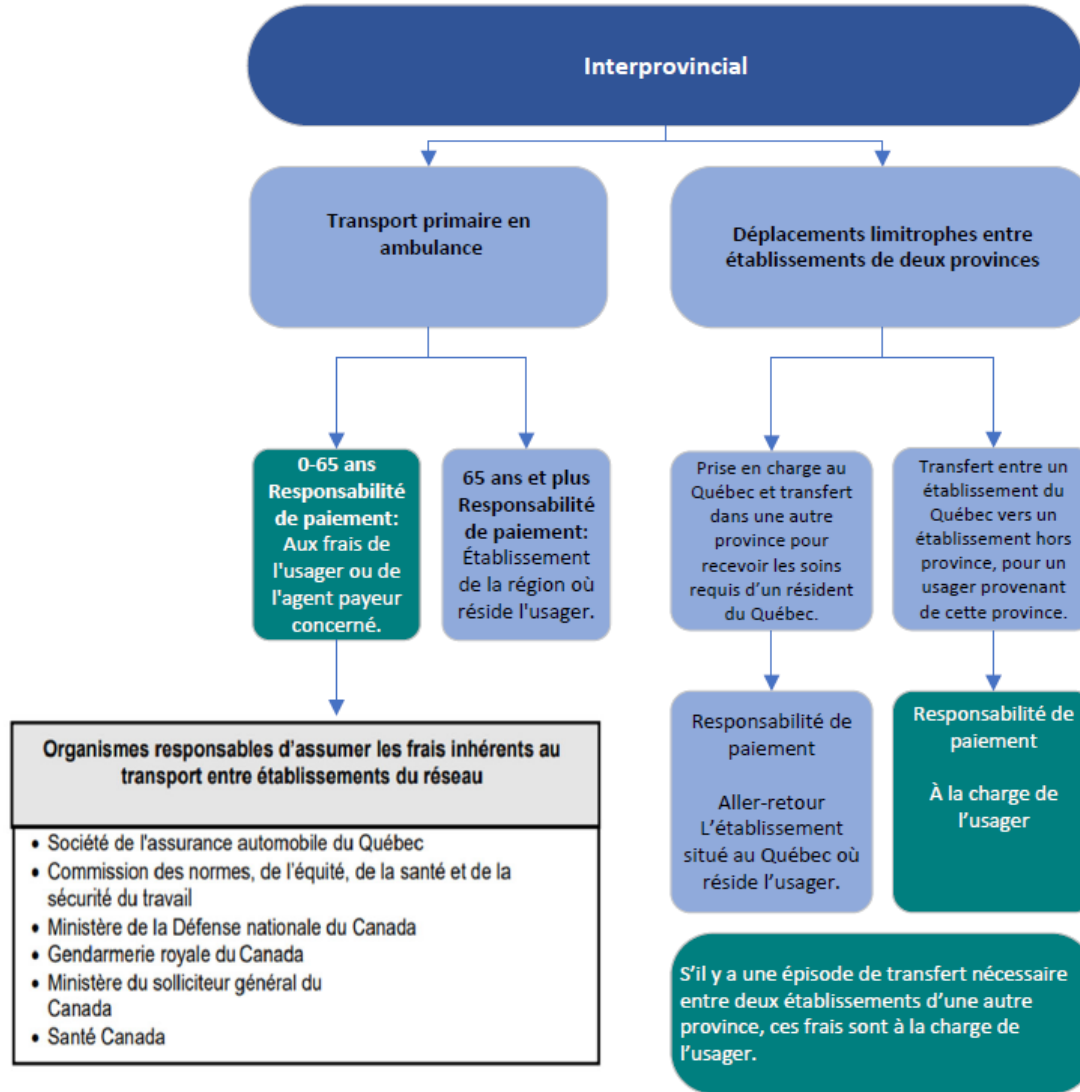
Interprovincial

Transport primaire en ambulance

Déplacements limitrophes entre établissements de deux provinces

0-65 ans
Responsabilité de paiement:
Aux frais de l'usager ou de l'agent payeur concerné.

65 ans et plus
Responsabilité de paiement:
Établissement de la région où réside l'usager.

Prise en charge au Québec et transfert dans une autre province pour recevoir les soins requis d'un résident du Québec.

Transfert entre un établissement du Québec vers un établissement hors province, pour un usager provenant de cette province.

Organismes responsables d'assumer les frais inhérents au transport entre établissements du réseau

- Société de l'assurance automobile du Québec
- Commission des normes, de l'équité, de la santé et de la sécurité du travail
- Ministère de la Défense nationale du Canada
- Gendarmerie royale du Canada
- Ministère du solliciteur général du Canada
- Santé Canada

Responsabilité de paiement

Aller-retour
L'établissement situé au Québec où réside l'usager.

Responsabilité de paiement

À la charge de l'usager

S'il y a une épisode de transfert nécessaire entre deux établissements d'une autre province, ces frais sont à la charge de l'usager.